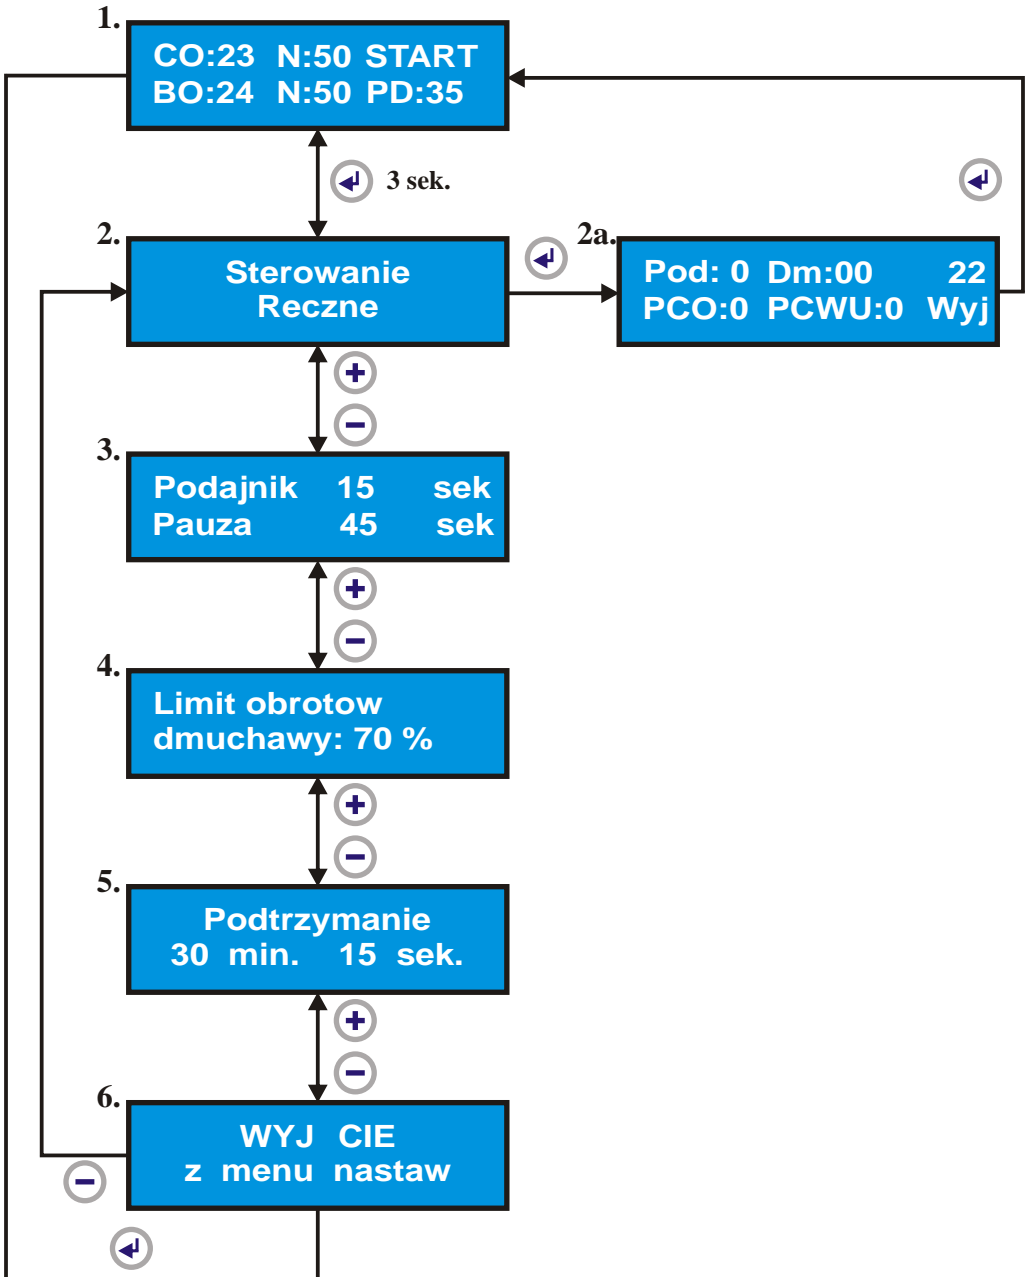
1.
CO:23 N:50 START
BO:24 N:50 PD:35

3 sek.

2.
Sterowanie
Reczne

2a.
Pod: 0 Dm:00 22
PCO:0 PCWU:0 Wyj

3.
Podajnik 15 sek
Pauza 45 sek

4.
Limit obrotow
dmuchawy: 70 %

5.
Podtrzymanie
30 min. 15 sek.

6.
WYJ CIE
z menu nastaw